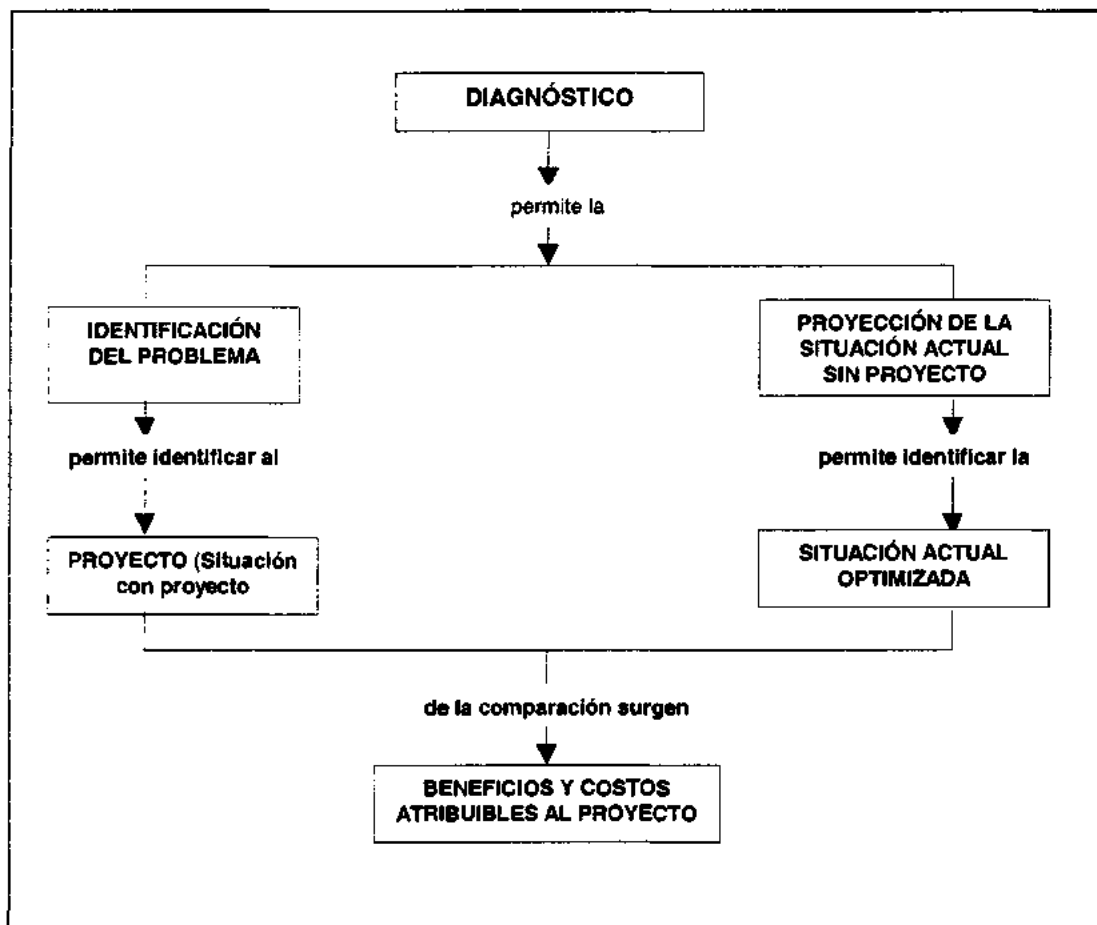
DIAGNÓSTICO

permite la

IDENTIFICACIÓN DEL PROBLEMA

PROYECCIÓN DE LA SITUACIÓN ACTUAL SIN PROYECTO

permite identificar al

permite identificar la

PROYECTO (Situación con proyecto

SITUACIÓN ACTUAL OPTIMIZADA

de la comparación surgen

BENEFICIOS Y COSTOS ATRIBUIBLES AL PROYECTO